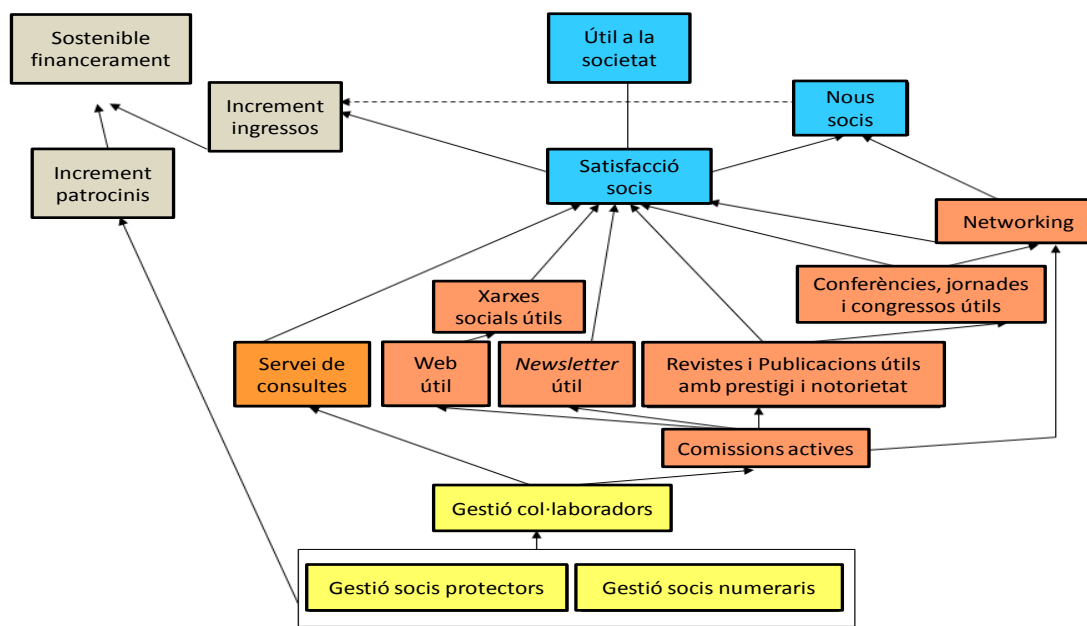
Sostenible financerament

Útil a la societat

Increment ingressos

Nous socis

Increment patrocinis

Satisfacció socis

Networking

Conferències, jornades i congressos útils

Xarxes socials útils

Servei de consultes

Web útil

Newsletter útil

Revistes i Publicacions útils amb prestigi i notorietat

Comissions actives

Gestió col·laboradors

Gestió socis protectors

Gestió socis numeraris